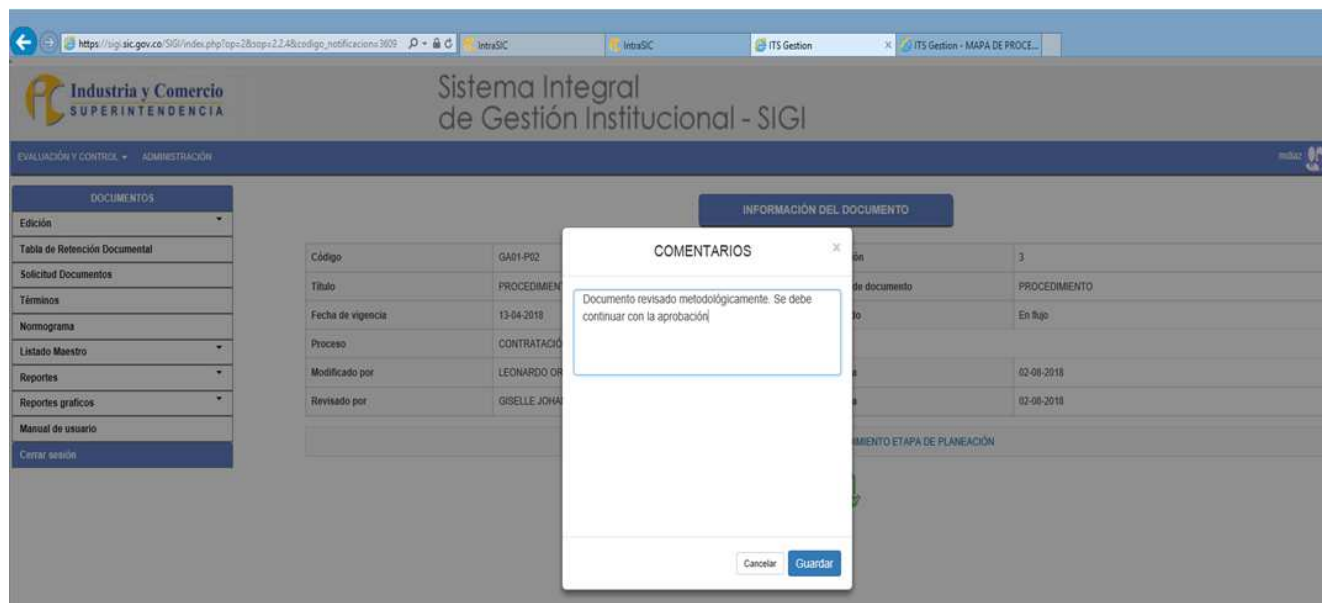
https://sigi.sic.gov.co/SIGI/index.php?op=2&sop=2.2.4&codigo_notificacion=3609 IntraSIC IntraSIC ITS Gestion ITS Gestion - MAPA DE PROCE...

Industria y Comercio
SUPERINTENDENCIA

Sistema Integral de Gestión Institucional - SIGI

EVALUACIÓN Y CONTROL ▾ ADMINISTRACIÓN

mdiaz

DOCUMENTOS
Edición
Tabla de Retención Documental
Solicitud Documentos
Términos
Normograma
Listado Maestro
Reportes
Reportes graficos
Manual de usuario
Cerrar sesión

INFORMACIÓN DEL DOCUMENTO

| Código | GA01-P02 | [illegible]ón | 3 |
|---|---|---|---|
| Título | PROCEDIMIEN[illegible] | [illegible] de documento | PROCEDIMIENTO |
| Fecha de vigencia | 13-04-2018 | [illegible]do | En flujo |
| Proceso | CONTRATACIÓ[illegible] | | |
| Modificado por | LEONARDO OR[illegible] | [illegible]a | 02-08-2018 |
| Revisado por | GISELLE JOHA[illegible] | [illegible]a | 02-08-2018 |

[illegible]MIENTO ETAPA DE PLANEACIÓN

COMENTARIOS ×

Documento revisado metodológicamente. Se debe continuar con la aprobación

Cancelar Guardar